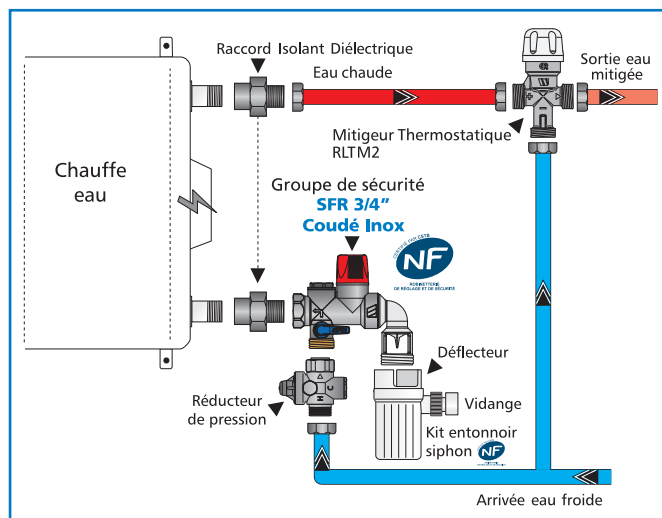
Raccord Isolant Diélectrique

Eau chaude

Sortie eau mitigée

Mitigeur Thermostatique RLTM2

Chauffe eau

Groupe de sécurité
SFR 3/4"
Coudé Inox

NF
ROBINETTERIE DE RÉGLAGE ET DE SÉCURITÉ

Déflecteur

Réducteur de pression

Vidange

Kit entonnoir siphon

NF

Arrivée eau froide